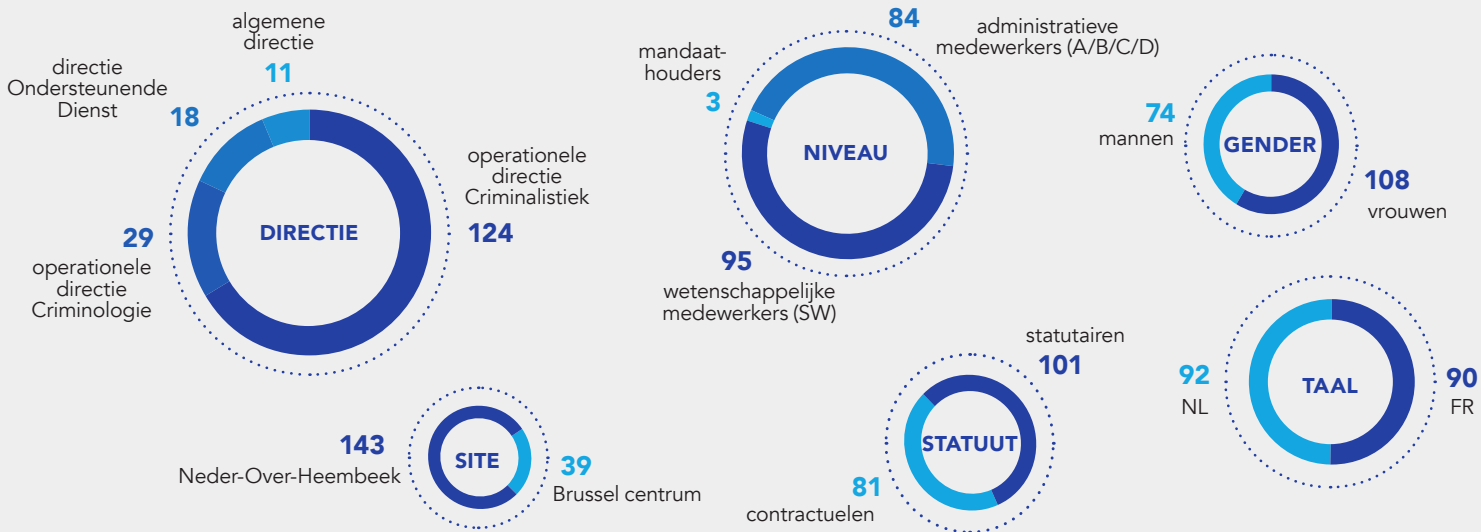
algemene directie
11

directie Ondersteunende Dienst
18

operationele directie Criminalistiek
124

DIRECTIE

29
operationele directie Criminologie

84
administratieve medewerkers (A/B/C/D)

mandaathouders
3

NIVEAU

95
wetenschappelijke medewerkers (SW)

74
mannen

GENDER

108
vrouwen

143
Neder-Over-Heembeek

SITE

39
Brussel centrum

statutairen
101

STATUUT

81
contractuelen

92
NL

TAAL

90
FR